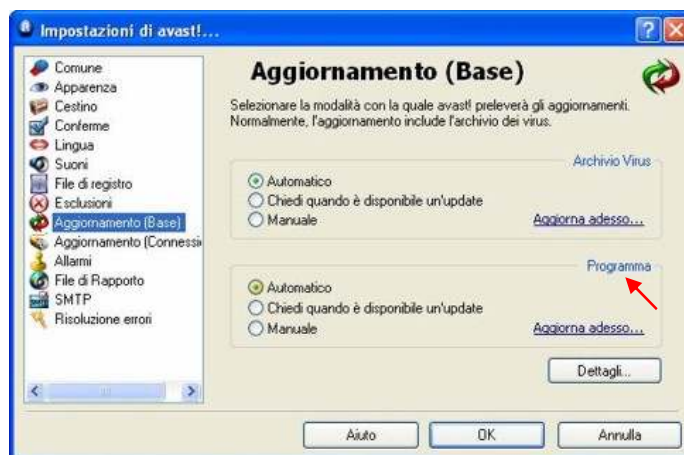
Impostazioni di avast!...

Comune
Apparenza
Cestino
Conferme
Lingua
Suoni
File di registro
Esclusioni
Aggiornamento (Base)
Aggiornamento (Connessi
Allarmi
File di Rapporto
SMTP
Risoluzione errori

Aggiornamento (Base)

Selezionare la modalità con la quale avast! preleverà gli aggiornamenti. Normalmente, l'aggiornamento include l'archivio dei virus.

Archivio Virus
Automatico
Chiedi quando è disponibile un'update
Manuale
Aggiorna adesso...

Programma
Automatico
Chiedi quando è disponibile un'update
Manuale
Aggiorna adesso...

Dettagli...

Aiuto
OK
Annulla